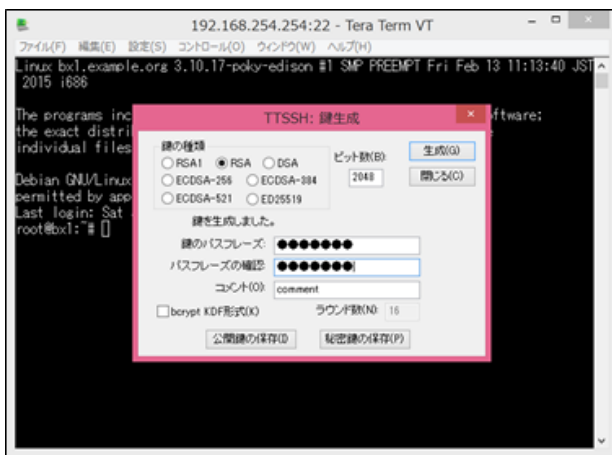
192.168.254.254:22 - Tera Term VT

ファイル(F) 編集(E) 設定(S) コントロール(O) ウィンドウ(W) ヘルプ(H)

Linux bx1.example.org 3.10.17-poky-edison #1 SMP PREEMPT Fri Feb 13 11:13:40 JST 2015 i686

The programs inc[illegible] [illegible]ftware; the exact distri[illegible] individual files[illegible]

Debian GNU/Linux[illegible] permitted by app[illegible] Last login: Sat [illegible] root@bx1:~# []

TTSSH: 鍵生成

鍵の種類
RSA1 RSA DSA
ECDSA-256 ECDSA-384
ECDSA-521 ED25519

ビット数(B):
2048

生成(G)
閉じる(C)

鍵を生成しました。

鍵のパスフレーズ: ●●●●●●●
パスフレーズの確認: ●●●●●●●
コメント(O): comment

bcrypt KDF形式(K)
ラウンド数(N): 16

公開鍵の保存(I)
秘密鍵の保存(P)